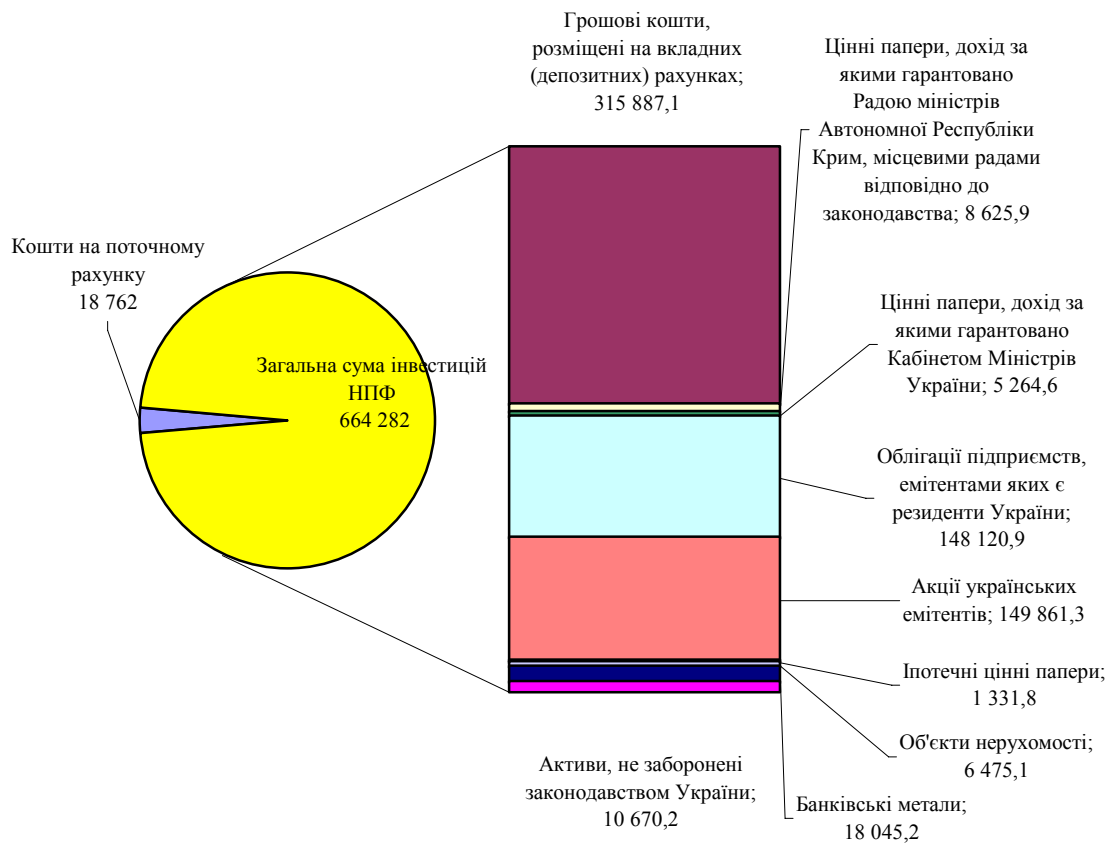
Грошові кошти, розміщені на вкладних (депозитних) рахунках; 315 887,1

Цінні папери, дохід за якими гарантовано Радою міністрів Автономної Республіки Крим, місцевими радами відповідно до законодавства; 8 625,9

Кошти на поточному рахунку 18 762

Загальна сума інвестицій НПФ 664 282

Цінні папери, дохід за якими гарантовано Кабінетом Міністрів України; 5 264,6

Облігації підприємств, емітентами яких є резиденти України; 148 120,9

Акції українських емітентів; 149 861,3

Іпотечні цінні папери; 1 331,8

Об'єкти нерухомості; 6 475,1

Активи, не заборонені законодавством України; 10 670,2

Банківські метали; 18 045,2